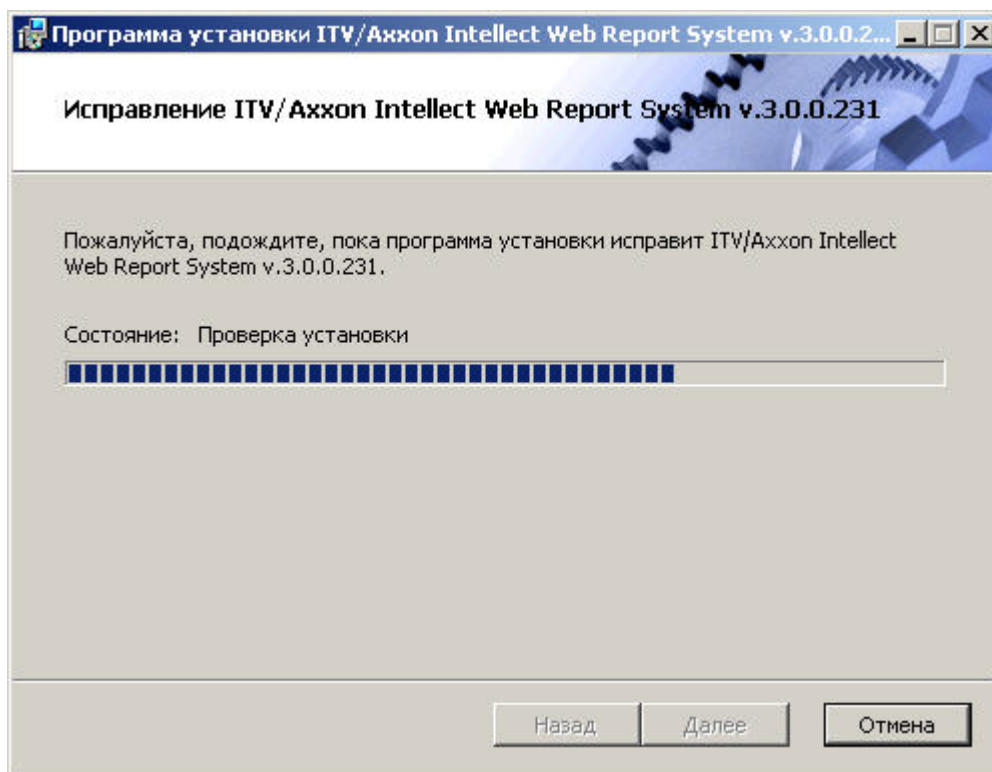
Программа установки ITV/Axxon Intellect Web Report System v.3.0.0.2...

Исправление ITV/Axxon Intellect Web Report System v.3.0.0.231

Пожалуйста, подождите, пока программа установки исправит ITV/Axxon Intellect Web Report System v.3.0.0.231.

Состояние: Проверка установки

Назад Далее Отмена